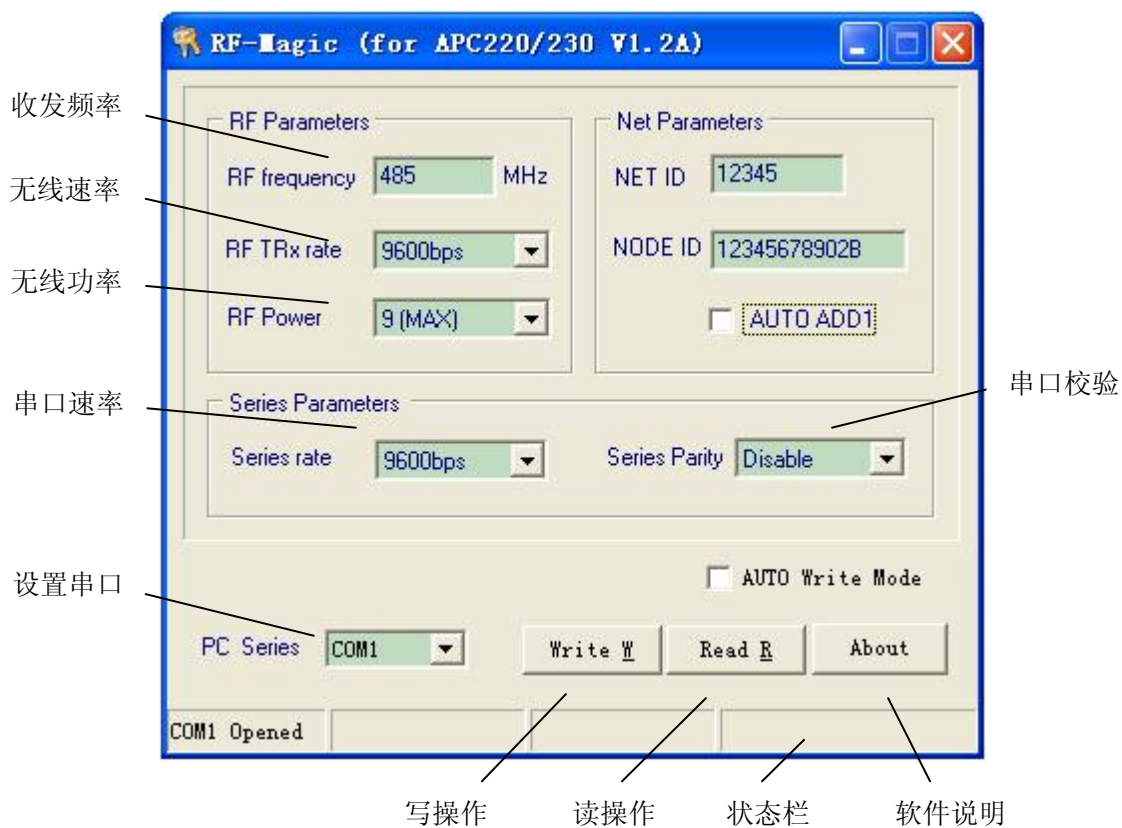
RF-Magic (for APC220/230 V1.2A)

收发频率

无线速率

无线功率

RF Parameters

RF frequency 485 MHz

RF TRx rate 9600bps

RF Power 9 (MAX)

Net Parameters

NET ID 12345

NODE ID 12345678902B

AUTO ADD1

串口速率

串口校验

Series Parameters

Series rate 9600bps

Series Parity Disable

AUTO Write Mode

设置串口

PC Series COM1

Write W

Read R

About

COM1 Opened

写操作 读操作 状态栏 软件说明